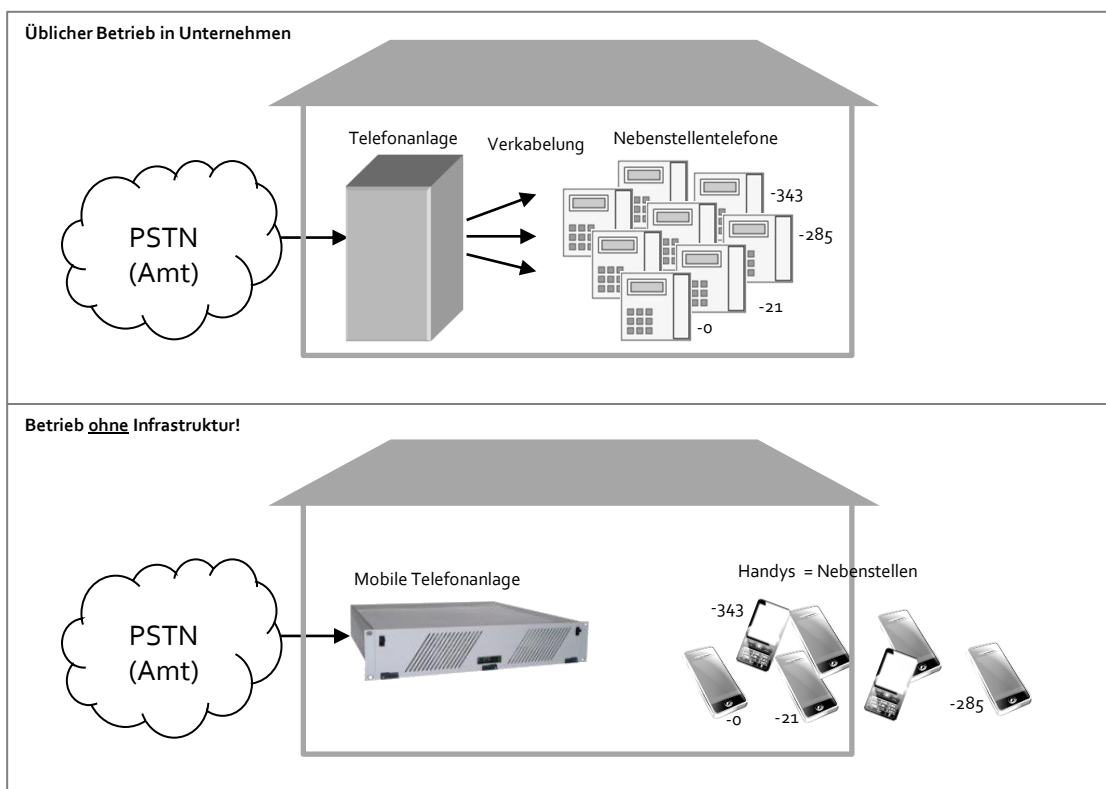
Üblicher Betrieb in Unternehmen

Telefonanlage

Verkabelung

Nebenstellentelefone

PSTN (Amt)

-343

-285

-21

-0

Betrieb ohne Infrastruktur!

Mobile Telefonanlage

Handys = Nebenstellen

PSTN (Amt)

-343

-0

-21

-285